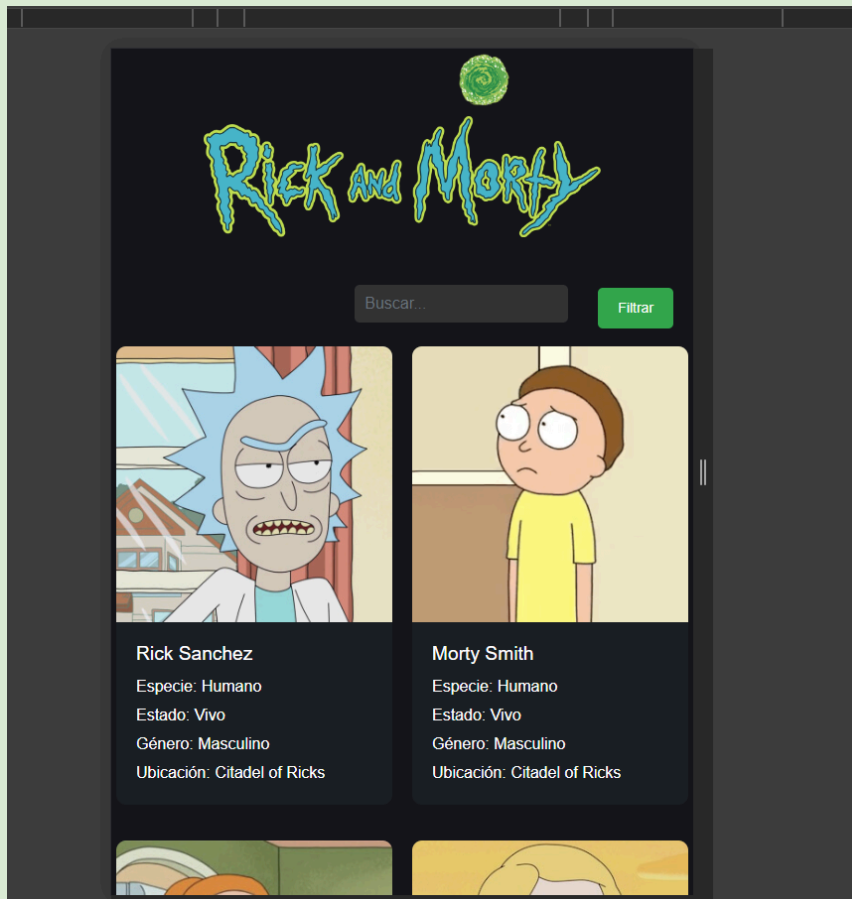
Rick and Morty

Buscar...

Filtrar

Rick Sanchez

Especie: Humano

Estado: Vivo

Género: Masculino

Ubicación: Citadel of Ricks

Morty Smith

Especie: Humano

Estado: Vivo

Género: Masculino

Ubicación: Citadel of Ricks